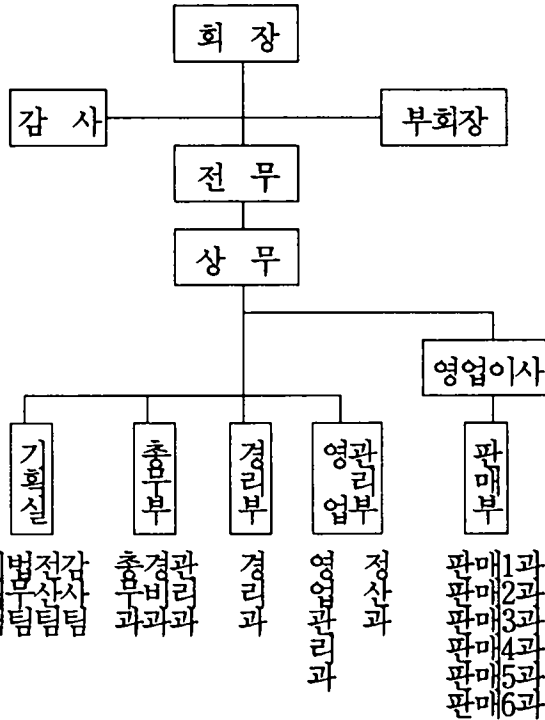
회 장

감 사

부회장

전 무

상 무

영업이사

기획실

총무부

경리부

영업관리부

판매부

감사팀
전산팀
법무팀

관리과
경비과
총무과

경리과

정산과
영업관리과

판매1과
판매2과
판매3과
판매4과
판매5과
판매6과